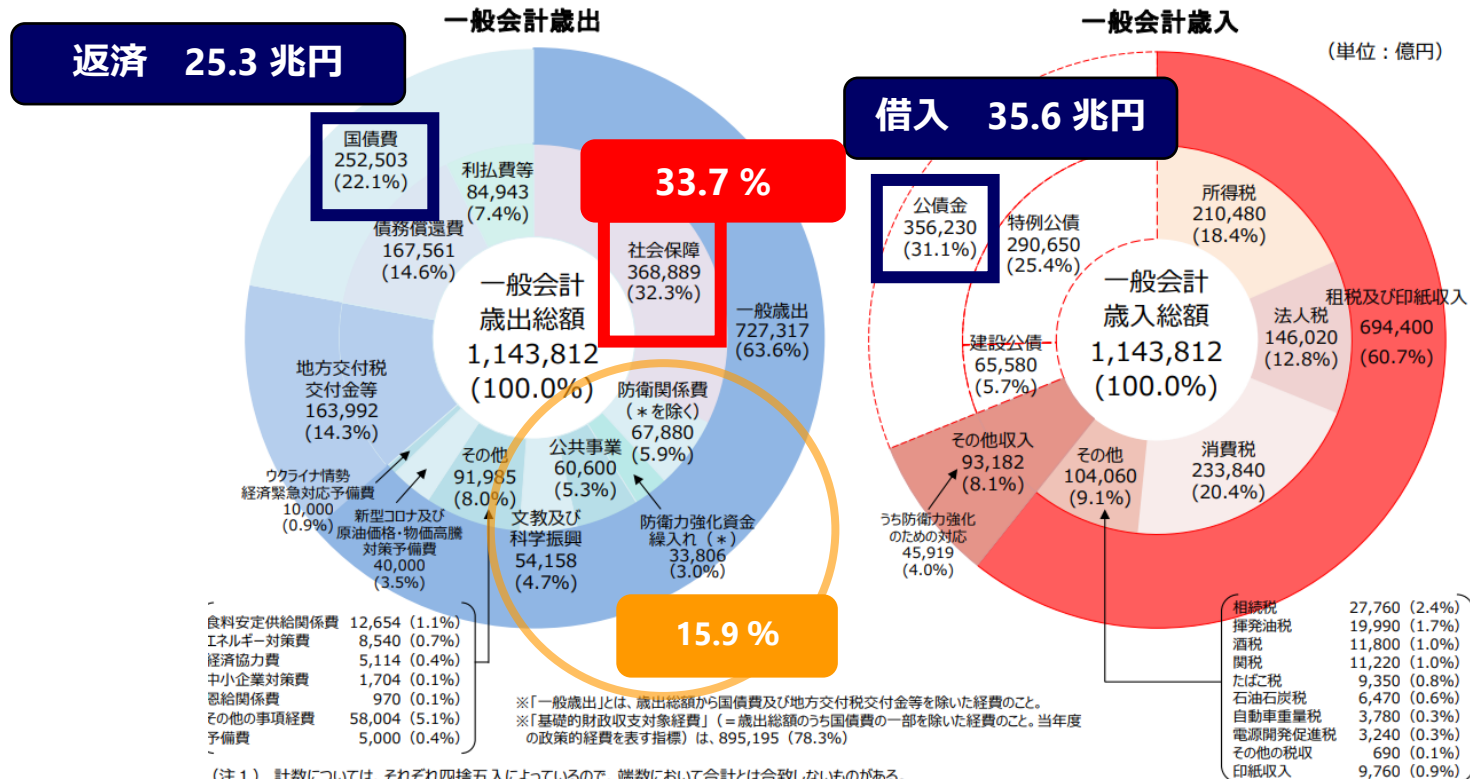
一般会計歳出

返済　25.3 兆円

国債費
252,503
(22.1%)

利払費等
84,943
(7.4%)

債務償還費
167,561
(14.6%)

33.7 %

社会保障
368,889
(32.3%)

一般会計
歳出総額
1,143,812
(100.0%)

一般歳出
727,317
(63.6%)

地方交付税
交付金等
163,992
(14.3%)

防衛関係費
(＊を除く)
67,880
(5.9%)

公共事業
60,600
(5.3%)

その他
91,985
(8.0%)

ウクライナ情勢
経済緊急対応予備費
10,000
(0.9%)

新型コロナ及び
原油価格・物価高騰
対策予備費
40,000
(3.5%)

文教及び
科学振興
54,158
(4.7%)

防衛力強化資金
繰入れ(＊)
33,806
(3.0%)

15.9 %

| 食料安定供給関係費 | 12,654 (1.1%) |
|---|---|
| エネルギー対策費 | 8,540 (0.7%) |
| 経済協力費 | 5,114 (0.4%) |
| 中小企業対策費 | 1,704 (0.1%) |
| 恩給関係費 | 970 (0.1%) |
| その他の事項経費 | 58,004 (5.1%) |
| 予備費 | 5,000 (0.4%) |

※「一般歳出」とは、歳出総額から国債費及び地方交付税交付金等を除いた経費のこと。
※「基礎的財政収支対象経費」(＝歳出総額のうち国債費の一部を除いた経費のこと。当年度の政策的経費を表す指標)は、895,195 (78.3%)

一般会計歳入

(単位：億円)

借入　35.6 兆円

公債金
356,230
(31.1%)

特例公債
290,650
(25.4%)

所得税
210,480
(18.4%)

一般会計
歳入総額
1,143,812
(100.0%)

法人税
146,020
(12.8%)

租税及び印紙収入
694,400
(60.7%)

建設公債
65,580
(5.7%)

その他収入
93,182
(8.1%)

その他
104,060
(9.1%)

消費税
233,840
(20.4%)

うち防衛力強化
のための対応
45,919
(4.0%)

| 相続税 | 27,760 (2.4%) |
|---|---|
| 揮発油税 | 19,990 (1.7%) |
| 酒税 | 11,800 (1.0%) |
| 関税 | 11,220 (1.0%) |
| たばこ税 | 9,350 (0.8%) |
| 石油石炭税 | 6,470 (0.6%) |
| 自動車重量税 | 3,780 (0.3%) |
| 電源開発促進税 | 3,240 (0.3%) |
| その他の税収 | 690 (0.1%) |
| 印紙収入 | 9,760 (0.9%) |

(注1) 計数については、それぞれ四捨五入によっているので、端数において合計とは合致しないものがある。